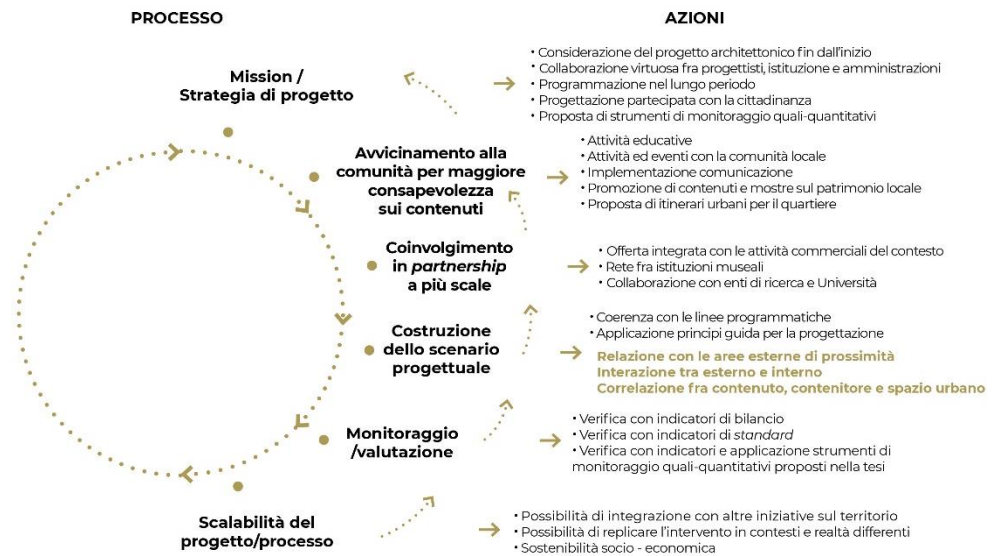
PROCESSO

AZIONI

Mission / Strategia di progetto

• Considerazione del progetto architettonico fin dall'inizio
• Collaborazione virtuosa fra progettisti, istituzione e amministrazioni
• Programmazione nel lungo periodo
• Progettazione partecipata con la cittadinanza
• Proposta di strumenti di monitoraggio quali-quantitativi

Avvicinamento alla comunità per maggiore consapevolezza sui contenuti

• Attività educative
• Attività ed eventi con la comunità locale
• Implementazione comunicazione
• Promozione di contenuti e mostre sul patrimonio locale
• Proposta di itinerari urbani per il quartiere

Coinvolgimento in *partnership* a più scale

• Offerta integrata con le attività commerciali del contesto
• Rete fra istituzioni museali
• Collaborazione con enti di ricerca e Università

Costruzione dello scenario progettuale

• Coerenza con le linee programmatiche
• Applicazione principi guida per la progettazione
Relazione con le aree esterne di prossimità
Interazione tra esterno e interno
Correlazione fra contenuto, contenitore e spazio urbano

Monitoraggio /valutazione

• Verifica con indicatori di bilancio
• Verifica con indicatori di *standard*
• Verifica con indicatori e applicazione strumenti di monitoraggio quali-quantitativi proposti nella tesi

Scalabilità del progetto/processo

• Possibilità di integrazione con altre iniziative sul territorio
• Possibilità di replicare l'intervento in contesti e realtà differenti
• Sostenibilità socio - economica